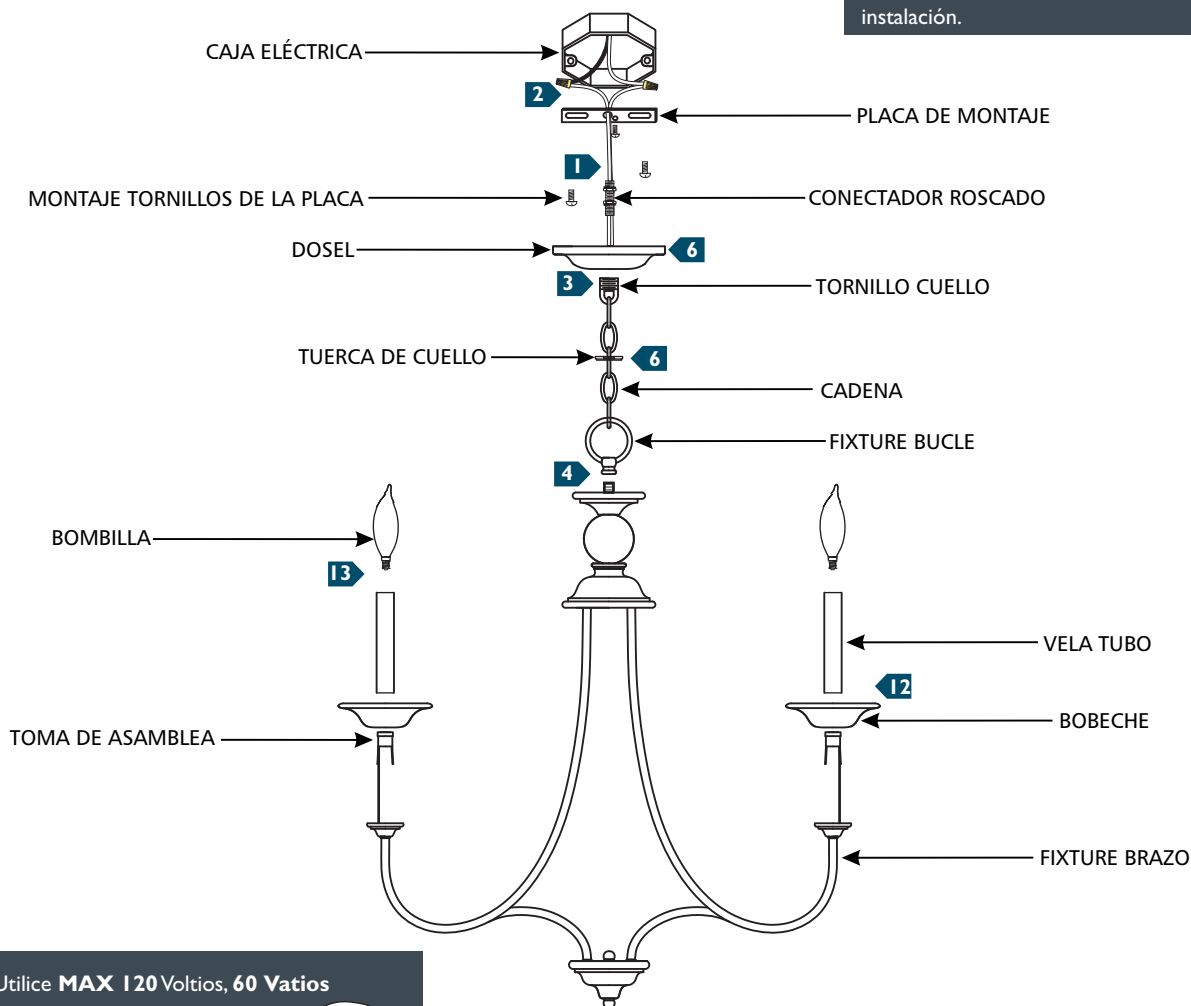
instalación.

CAJA ELÉCTRICA

2

PLACA DE MONTAJE

1

MONTAJE TORNILLOS DE LA PLACA

CONECTADOR ROSCADO

DOSEL

6

3

TORNILLO CUELLO

TUERCA DE CUELLO

6

CADENA

FIXTURE BUCLE

4

BOMBILLA

13

VELA TUBO

12

TOMA DE ASAMBLEA

BOBECHE

FIXTURE BRAZO

Utilice **MAX 120** Voltios, **60 Vatios**